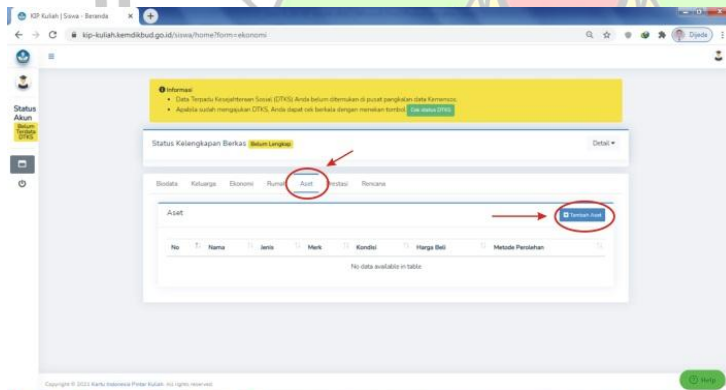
KIP Kuliah | Siswa - Beranda

kip-kuliah.kemdikbud.go.id/siswa/home?form=ekonomi

Dijeda

Status Akun

Belum Terdata DTKS

Informasi

• Data Terpadu Kesejahteraan Sosial (DTKS) Anda belum ditemukan di pusat pangkalan data Kemensos.

• Apabila sudah mengajukan DTKS, Anda dapat cek berkala dengan menekan tombol Cek status DTKS

Status Kelengkapan Berkas Belum Lengkap

Detail

Biodata Keluarga Ekonomi Rumah Aset Prestasi Rencana

Aset

Tambah Aset

| No | Nama | Jenis | Merk | Kondisi | Harga Beli | Metode Perolehan |
|---|---|---|---|---|---|---|
| No data available in table | | | | | | |

Copyright © 2021 Kartu Indonesia Pintar Kuliah. All rights reserved.

Help